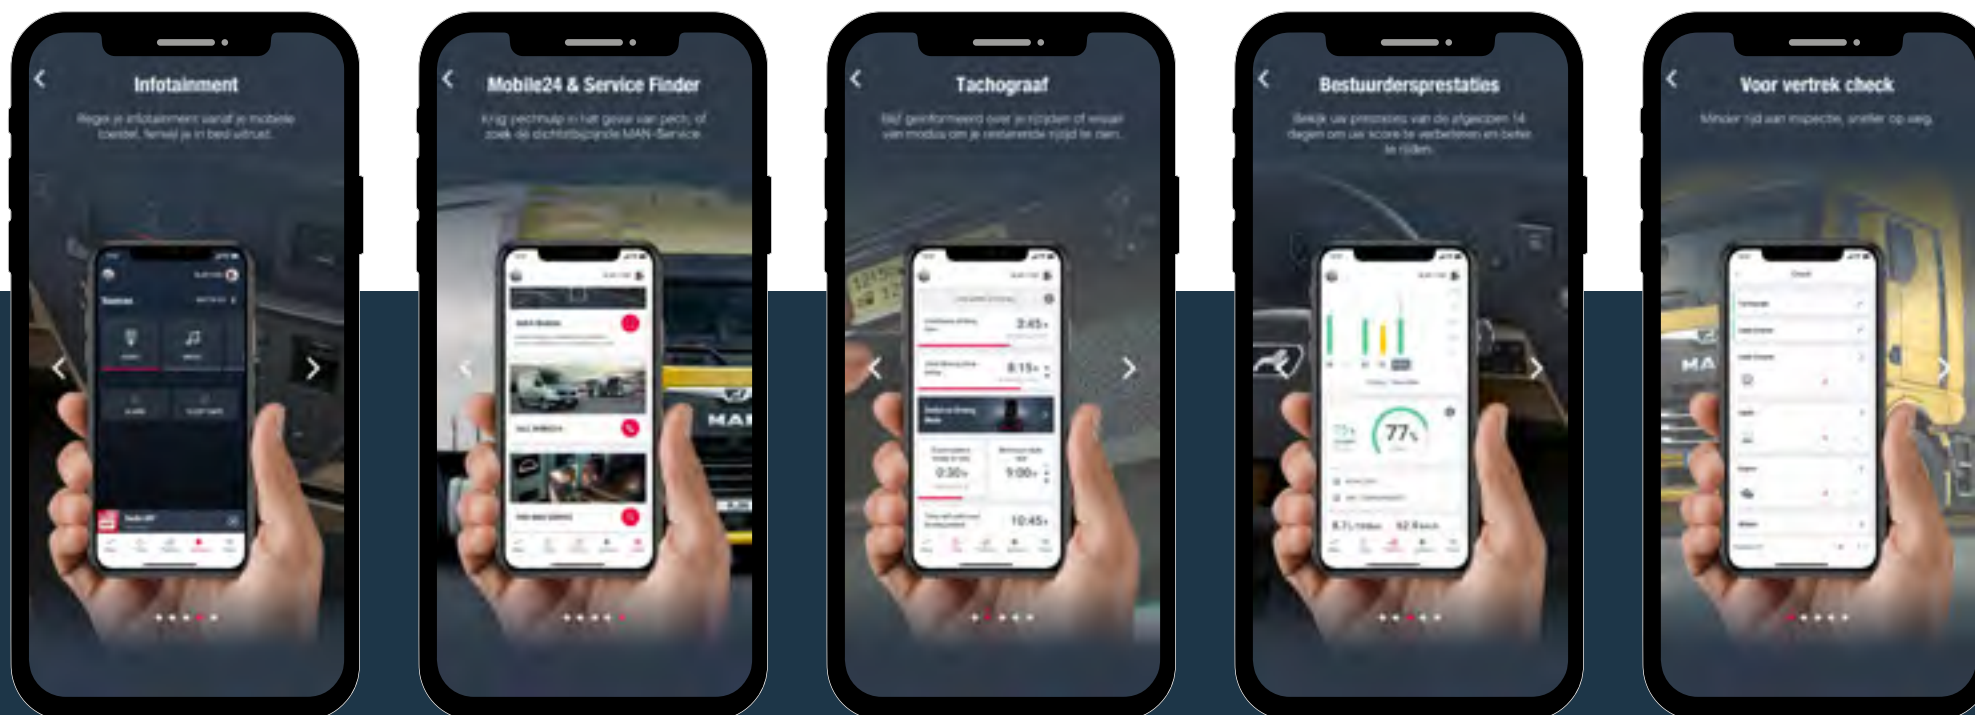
Infotainment

Regel je infotainment vanaf je mobiele toestel, terwijl je in bed uitrust.

Mobile24 & Service Finder

Krijg pechhulp in het geval van pech, of zoek de dichtstbijzijnde MAN-Service.

Tachograaf

Blijf geïnformeerd over je rijtijden of wissel van modus om je resterende rijtijd te zien.

3:45

8:15

0:30

9:00

10:45

Bestuurdersprestaties

Bekijk uw prestaties van de afgelopen 14 dagen om uw score te verbeteren en beter te rijden.

77%

Voor vertrek check

Minder tijd aan inspectie, sneller op weg.

MAN